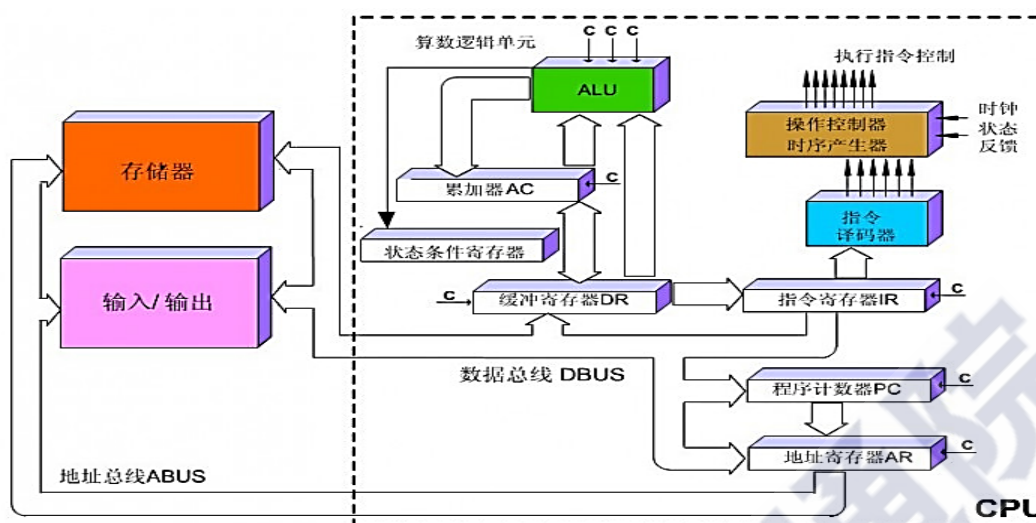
算数逻辑单元

C C C

ALU

执行指令控制

操作控制器
时序产生器

时钟
状态
反馈

存储器

累加器AC

C

指令
译码器

状态条件寄存器

输入/输出

C

缓冲寄存器DR

指令寄存器IR

C

数据总线 DBUS

程序计数器PC

C

地址寄存器AR

C

地址总线ABUS

CPU